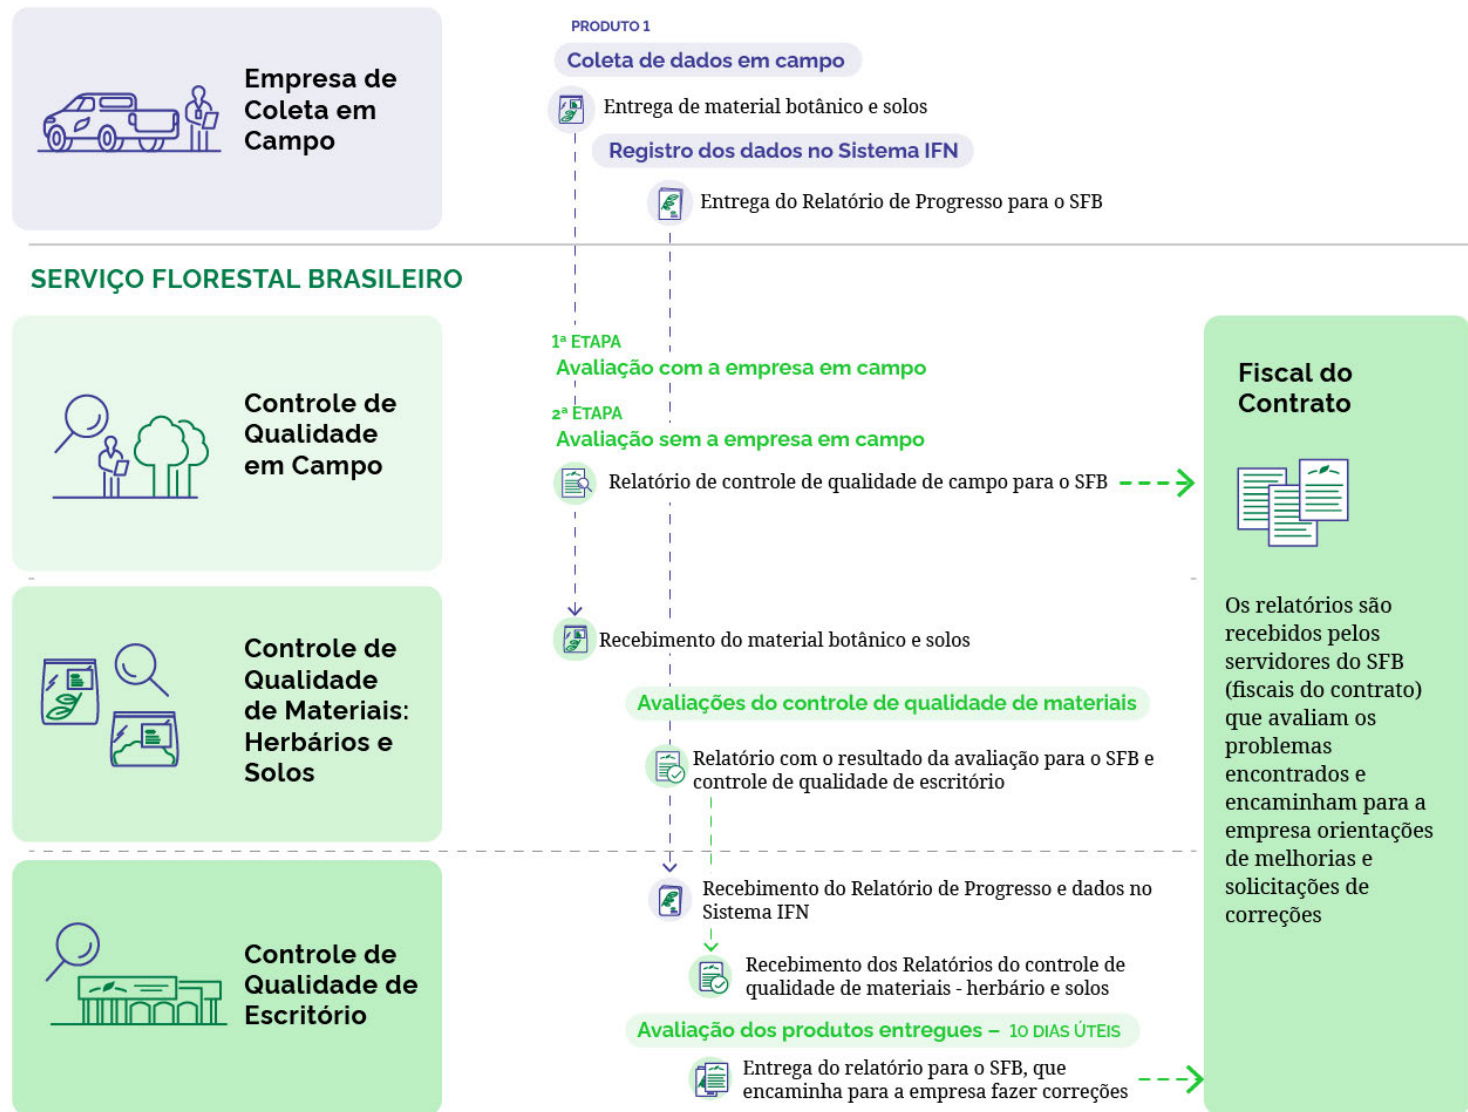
Empresa de Coleta em Campo

PRODUTO 1

Coleta de dados em campo

Entrega de material botânico e solos

Registro dos dados no Sistema IFN

Entrega do Relatório de Progresso para o SFB

SERVIÇO FLORESTAL BRASILEIRO

Controle de Qualidade em Campo

1ª ETAPA
Avaliação com a empresa em campo

2ª ETAPA
Avaliação sem a empresa em campo

Relatório de controle de qualidade de campo para o SFB

Fiscal do Contrato

Os relatórios são recebidos pelos servidores do SFB (fiscais do contrato) que avaliam os problemas encontrados e encaminham para a empresa orientações de melhorias e solicitações de correções

Controle de Qualidade de Materiais: Herbários e Solos

Recebimento do material botânico e solos

Avaliações do controle de qualidade de materiais

Relatório com o resultado da avaliação para o SFB e controle de qualidade de escritório

Controle de Qualidade de Escritório

Recebimento do Relatório de Progresso e dados no Sistema IFN

Recebimento dos Relatórios do controle de qualidade de materiais - herbário e solos

Avaliação dos produtos entregues – 10 DIAS ÚTEIS

Entrega do relatório para o SFB, que encaminha para a empresa fazer correções